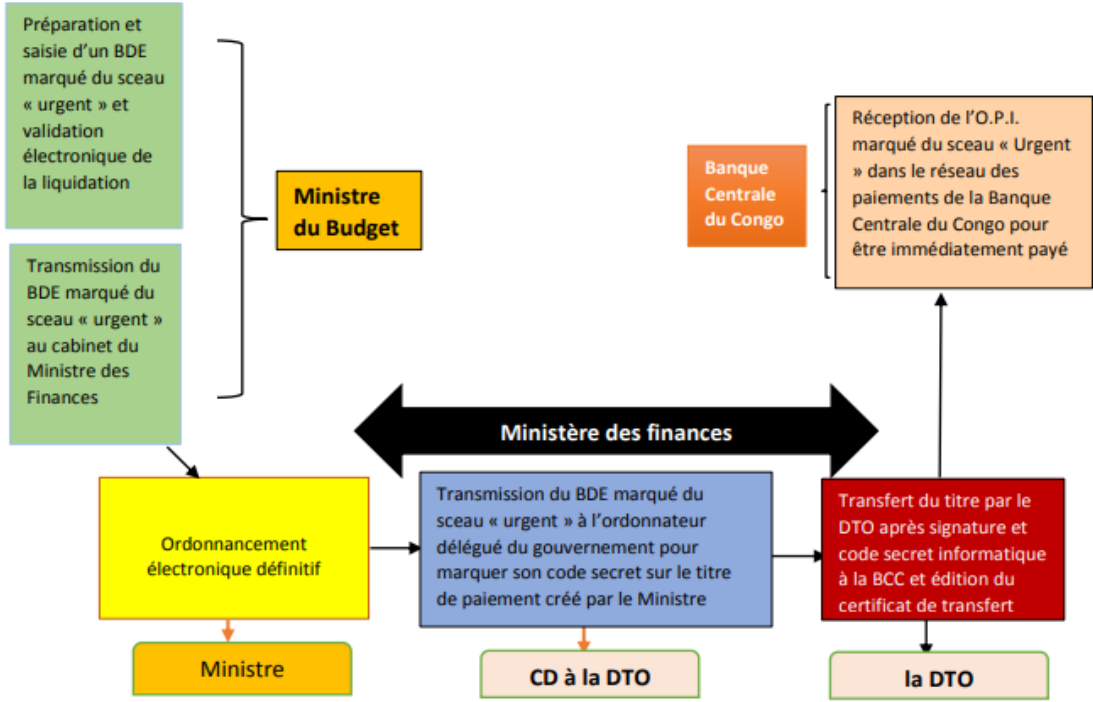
Préparation et saisie d'un BDE marqué du sceau « urgent » et validation électronique de la liquidation

Transmission du BDE marqué du sceau « urgent » au cabinet du Ministre des Finances

Ministre du Budget

Banque Centrale du Congo

Réception de l'O.P.I. marqué du sceau « Urgent » dans le réseau des paiements de la Banque Centrale du Congo pour être immédiatement payé

Ministère des finances

Ordonnancement électronique définitif

Transmission du BDE marqué du sceau « urgent » à l'ordonnateur délégué du gouvernement pour marquer son code secret sur le titre de paiement créé par le Ministre

Transfert du titre par le DTO après signature et code secret informatique à la BCC et édition du certificat de transfert

Ministre

CD à la DTO

la DTO